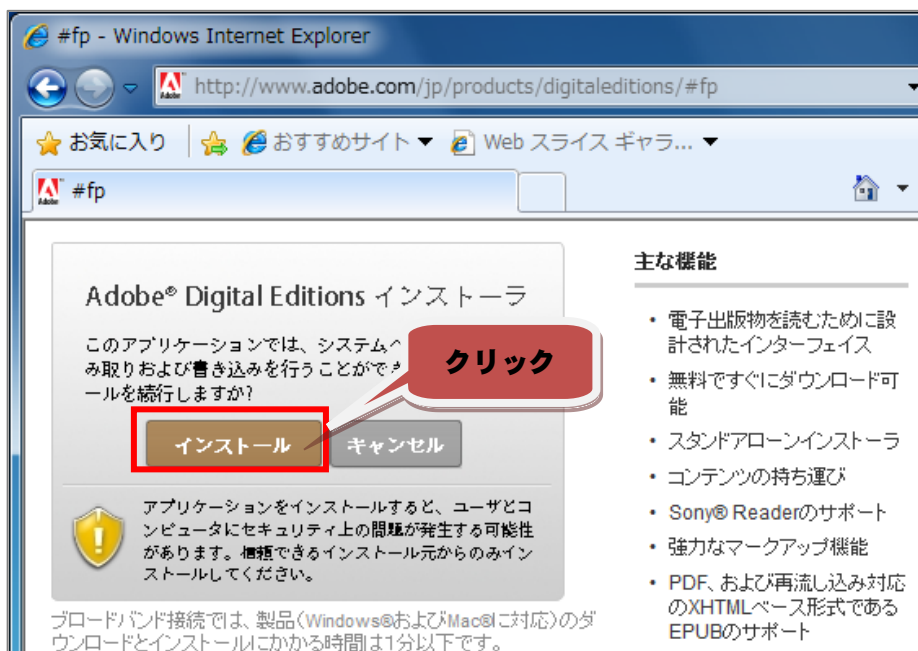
#fp - Windows Internet Explorer

http://www.adobe.com/jp/products/digitaleditions/#fp

お気に入り

おすすめサイト ▾

Web スライス ギャラ... ▾

#fp

Adobe® Digital Editions インストーラ

このアプリケーションでは、システムへ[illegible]み取りおよび書き込みを行うことがで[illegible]ールを続行しますか?

クリック

インストール

キャンセル

アプリケーションをインストールすると、ユーザとコンピュータにセキュリティ上の問題が発生する可能性があります。信頼できるインストール元からのみインストールしてください。

ブロードバンド接続では、製品(Windows®およびMac®に対応)のダウンロードとインストールにかかる時間は1分以下です。

主な機能

• 電子出版物を読むために設計されたインターフェイス
• 無料ですぐにダウンロード可能
• スタンドアローンインストーラ
• コンテンツの持ち運び
• Sony® Readerのサポート
• 強力なマークアップ機能
• PDF、および再流し込み対応のXHTMLベース形式であるEPUBのサポート